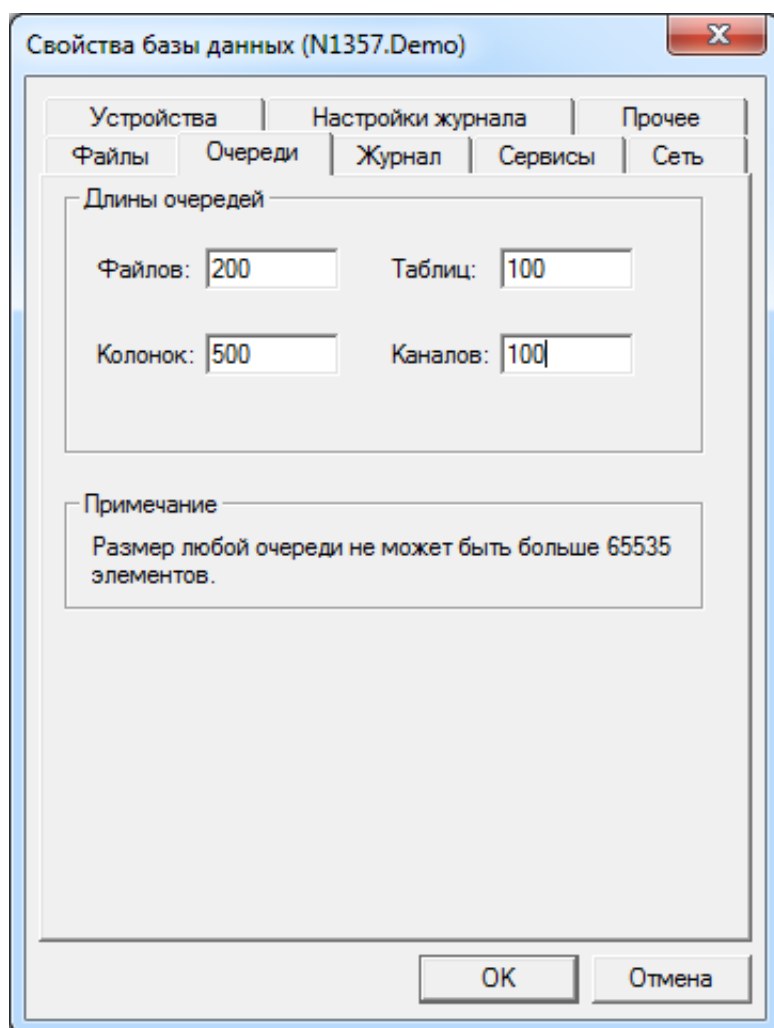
Свойства базы данных (N1357.Demo)

Устройства
Настройки журнала
Прочее
Файлы
Очереди
Журнал
Сервисы
Сеть

Длины очередей

Файлов: 200
Таблиц: 100
Колонок: 500
Каналов: 100

Примечание

Размер любой очереди не может быть больше 65535 элементов.

OK
Отмена